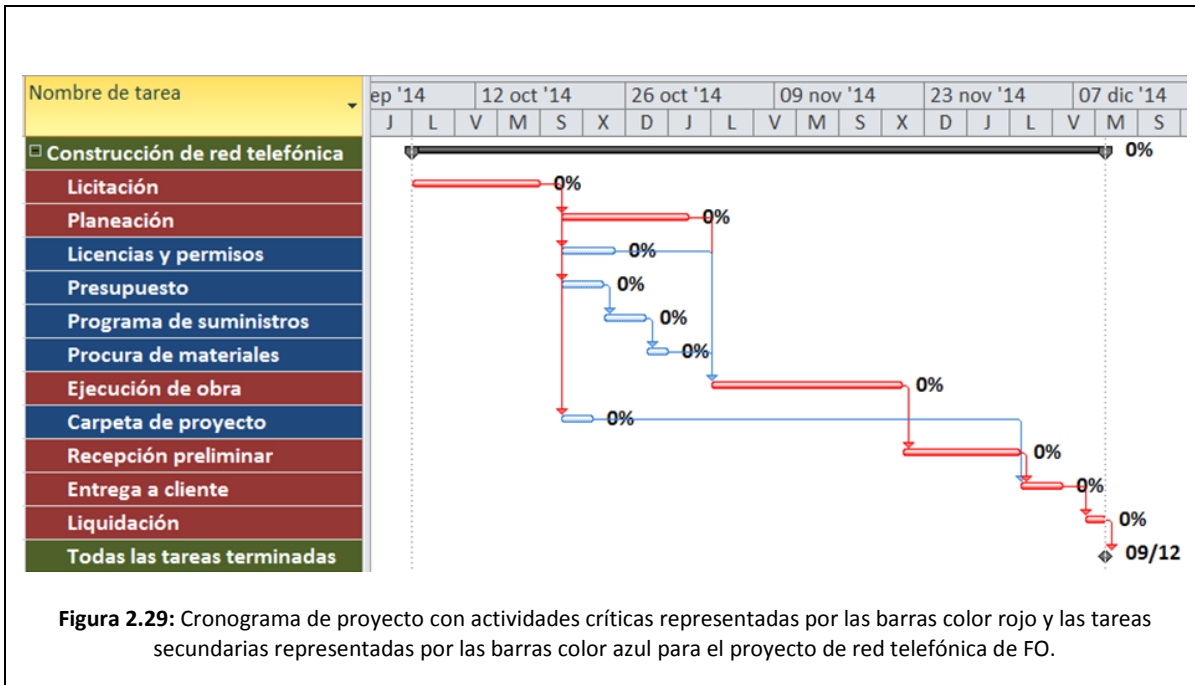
| Nombre de tarea |
|---|
| ⊟ Construcción de red telefónica |
| Licitación |
| Planeación |
| Licencias y permisos |
| Presupuesto |
| Programa de suministros |
| Procura de materiales |
| Ejecución de obra |
| Carpeta de proyecto |
| Recepción preliminar |
| Entrega a cliente |
| Liquidación |
| Todas las tareas terminadas |

ep '14 | 12 oct '14 | 26 oct '14 | 09 nov '14 | 23 nov '14 | 07 dic '14

J | L | V | M | S | X | D | J | L | V | M | S | X | D | J | L | V | M | S

0%
0%
0%
0%
0%
0%
0%
0%
0%
0%
0%
0%
09/12

**Figura 2.29:** Cronograma de proyecto con actividades críticas representadas por las barras color rojo y las tareas secundarias representadas por las barras color azul para el proyecto de red telefónica de FO.